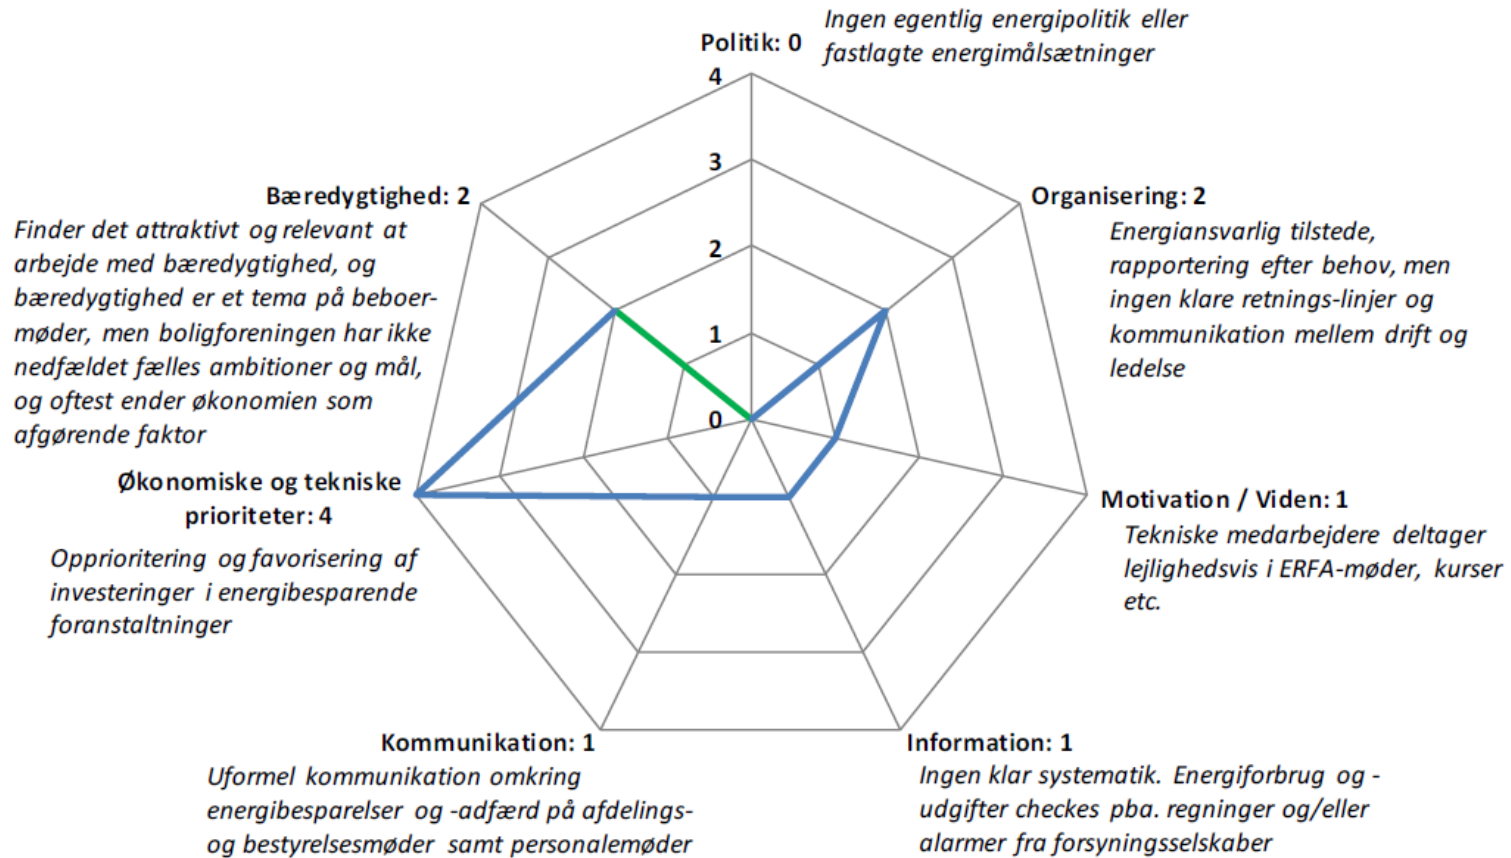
Politik: 0
Ingen egentlig energipolitik eller fastlagte energimålsætninger

4
3
2
1
0

Organisering: 2
Energiansvarlig tilstede, rapportering efter behov, men ingen klare retnings-linjer og kommunikation mellem drift og ledelse

Motivation / Viden: 1
Tekniske medarbejdere deltager lejlighedsvis i ERFA-møder, kurser etc.

Information: 1
Ingen klar systematik. Energiforbrug og -udgifter checkes pba. regninger og/eller alarmer fra forsyningsselskaber

Kommunikation: 1
Uformel kommunikation omkring energibesparelser og -adfærd på afdelings- og bestyrelsesmøder samt personalemøder

Økonomiske og tekniske prioriteter: 4
Opprioritering og favorisering af investeringer i energibesparende foranstaltninger

Bæredygtighed: 2
Finder det attraktivt og relevant at arbejde med bæredygtighed, og bæredygtighed er et tema på beboermøder, men boligforeningen har ikke nedfældet fælles ambitioner og mål, og oftest ender økonomien som afgørende faktor